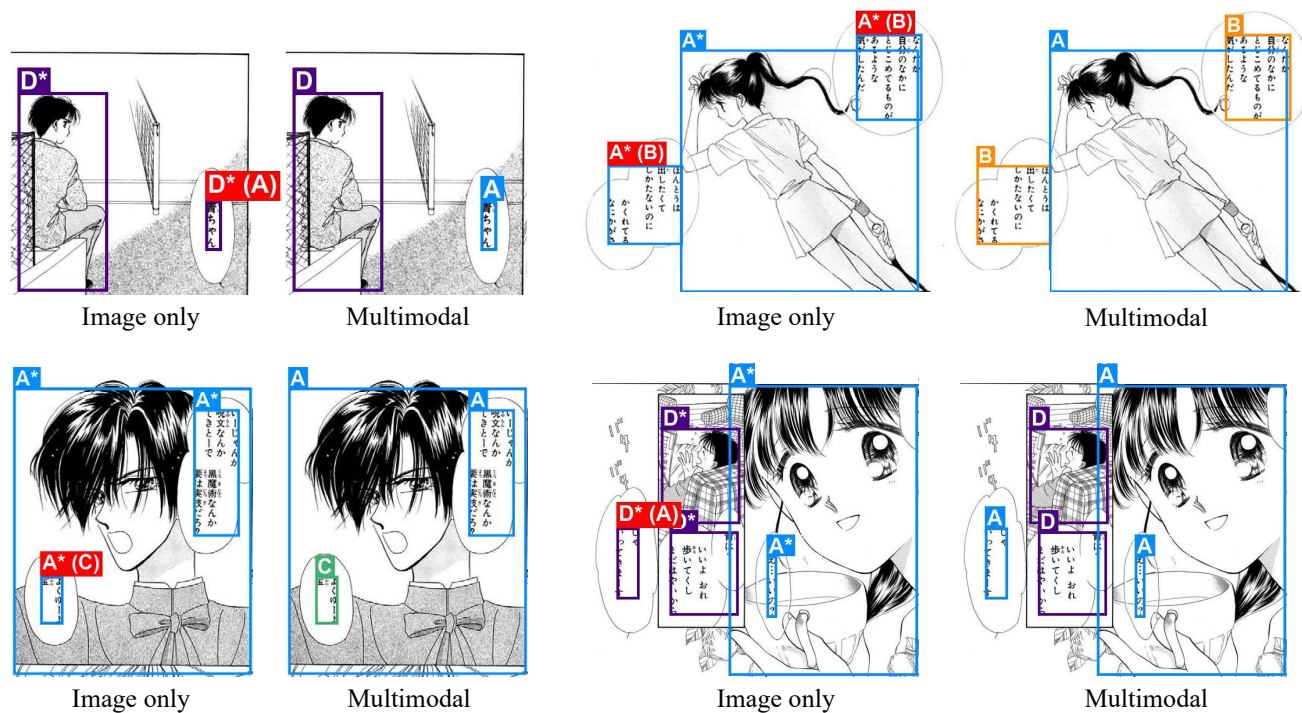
D*

D* (A)

蒼ちゃん

Image only

D

A

蒼ちゃん

Multimodal

A* (B)

A*

なんだか
自分のなかに
とじこめてるものが
あふれそうな
気がしたんだ

A* (B)

ほんとうは
出したくて
しかたないのに

かくれてる
なにかが

Image only

B

A

なんだか
自分のなかに
とじこめてるものが
あふれそうな
気がしたんだ

B

ほんとうは
出したくて
しかたないのに

かくれてる
なにかが

Multimodal

A*

A*

いーじゃんか
呪文なんか
てきとーで

黒魔術なんか
要は気もちだろ

A* (C)

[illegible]

Image only

A

A

いーじゃんか
呪文なんか
てきとーで

黒魔術なんか
要は気もちだろ

C

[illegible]

Multimodal

A*

D*

D* (A)

D*

A*

いいよ おれ
歩いてくし

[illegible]

Image only

A

D

A

D

A

いいよ おれ
歩いてくし

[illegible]

Multimodal